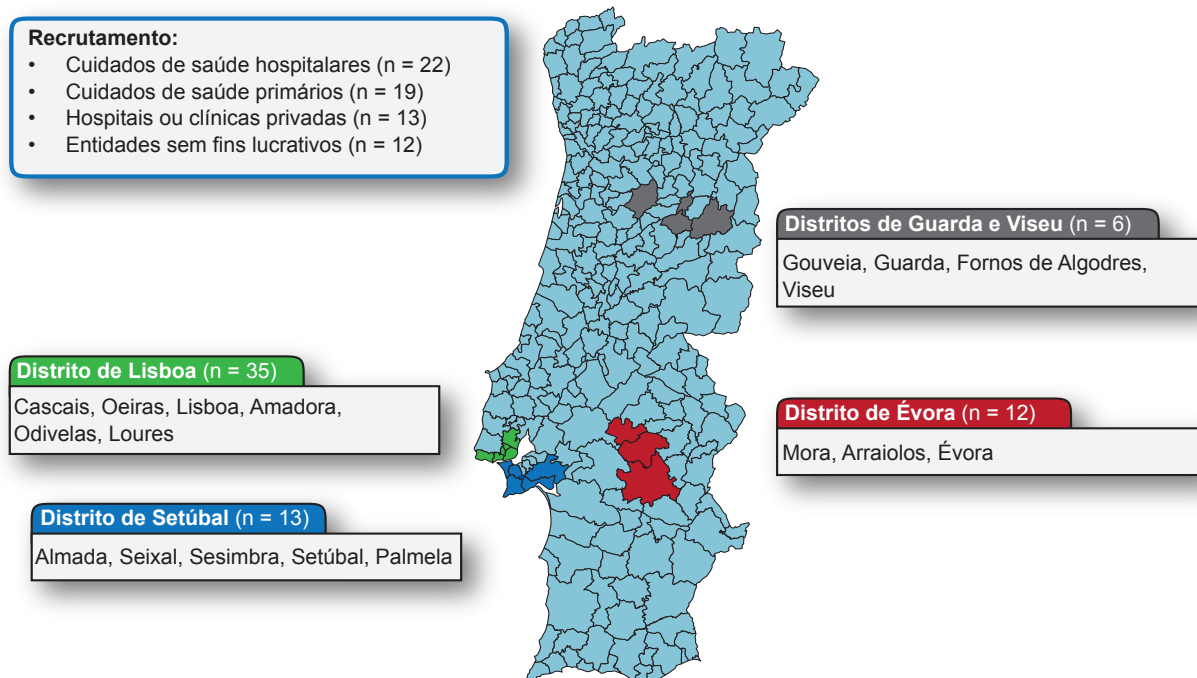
**Recrutamento:**
- Cuidados de saúde hospitalares (n = 22)
- Cuidados de saúde primários (n = 19)
- Hospitais ou clínicas privadas (n = 13)
- Entidades sem fins lucrativos (n = 12)

**Distritos de Guarda e Viseu** (n = 6)
Gouveia, Guarda, Fornos de Algodres, Viseu

**Distrito de Lisboa** (n = 35)
Cascais, Oeiras, Lisboa, Amadora, Odivelas, Loures

**Distrito de Évora** (n = 12)
Mora, Arraiolos, Évora

**Distrito de Setúbal** (n = 13)
Almada, Seixal, Sesimbra, Setúbal, Palmela